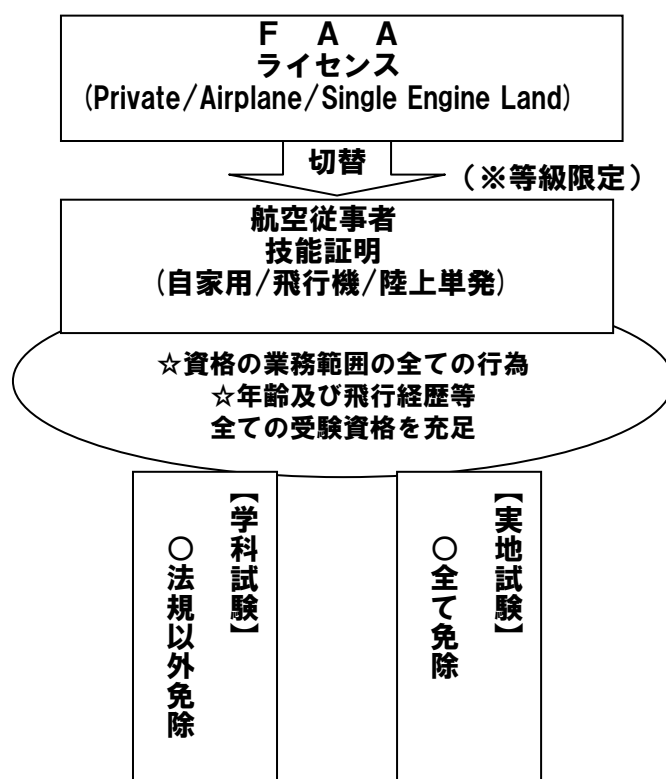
F A A
ライセンス
(Private/Airplane/Single Engine Land)

切替

(※等級限定)

航空従事者
技能証明
(自家用/飛行機/陸上単発)

☆資格の業務範囲の全ての行為
☆年齢及び飛行経歴等
全ての受験資格を充足

【学科試験】
○法規以外免除

【実地試験】
○全て免除